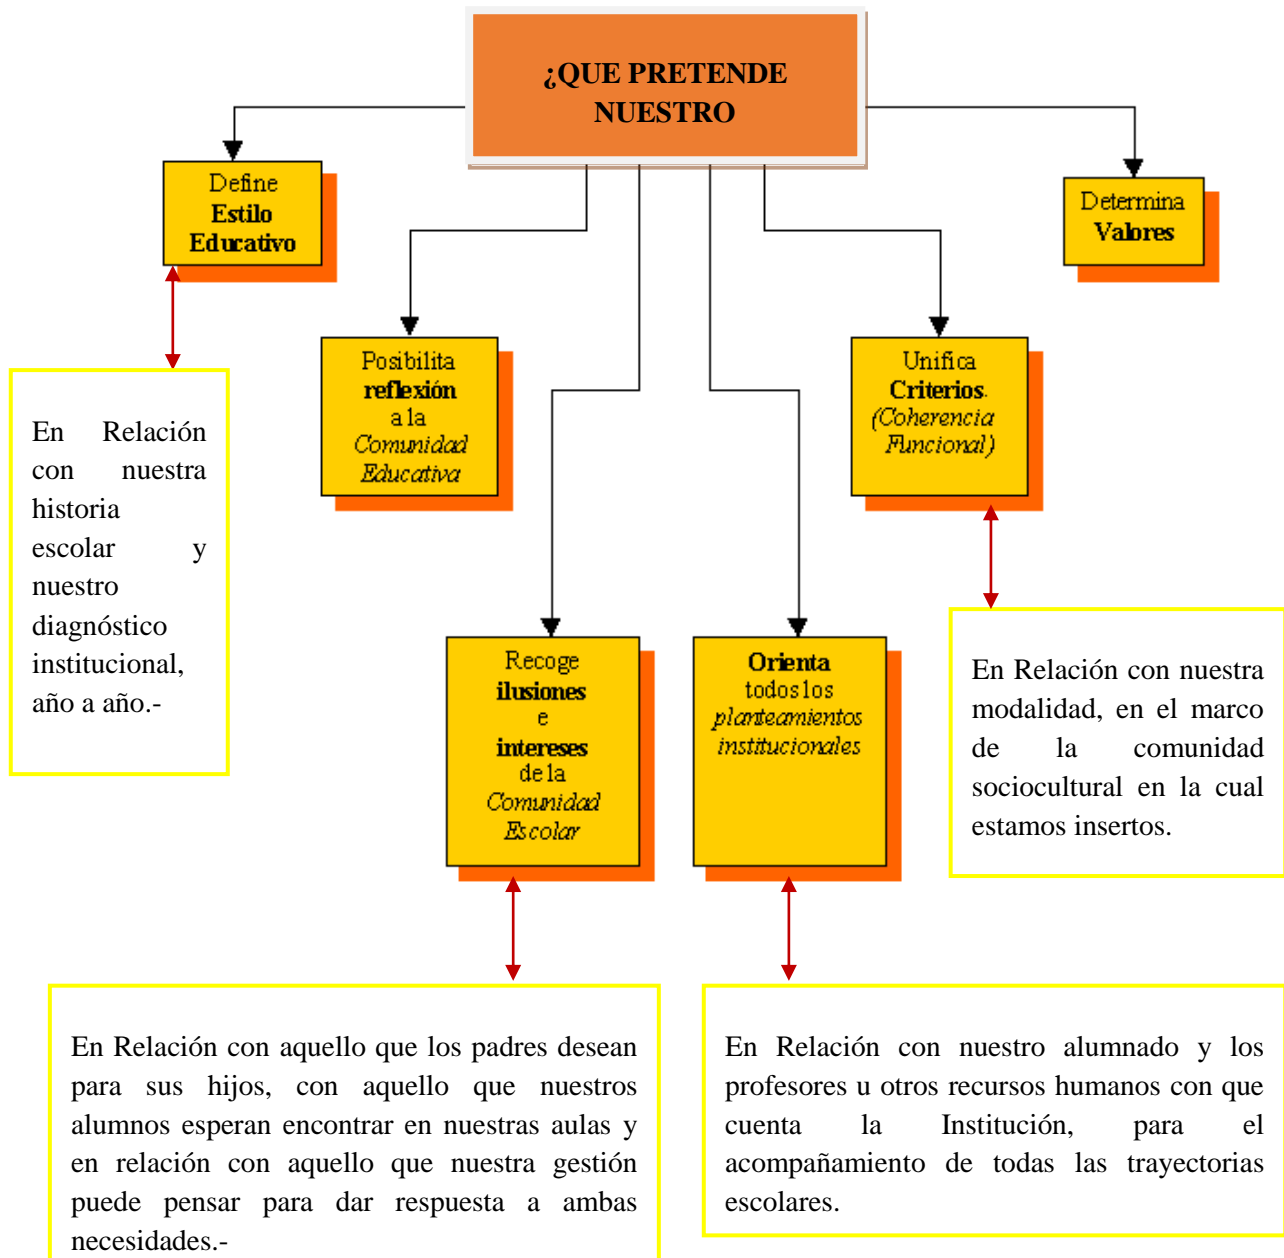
¿QUE PRETENDE NUESTRO

Define
Estilo
Educativo

Determina
Valores

Posibilita
reflexión
a la
Comunidad
Educativa

Unifica
Criterios.
(Coherencia
Funcional)

En Relación con nuestra historia escolar y nuestro diagnóstico institucional, año a año.-

Recoge
ilusiones
e
intereses
de la
Comunidad
Escolar

Orienta
todos los
planteamientos
institucionales

En Relación con nuestra modalidad, en el marco de la comunidad sociocultural en la cual estamos insertos.

En Relación con aquello que los padres desean para sus hijos, con aquello que nuestros alumnos esperan encontrar en nuestras aulas y en relación con aquello que nuestra gestión puede pensar para dar respuesta a ambas necesidades.-

En Relación con nuestro alumnado y los profesores u otros recursos humanos con que cuenta la Institución, para el acompañamiento de todas las trayectorias escolares.